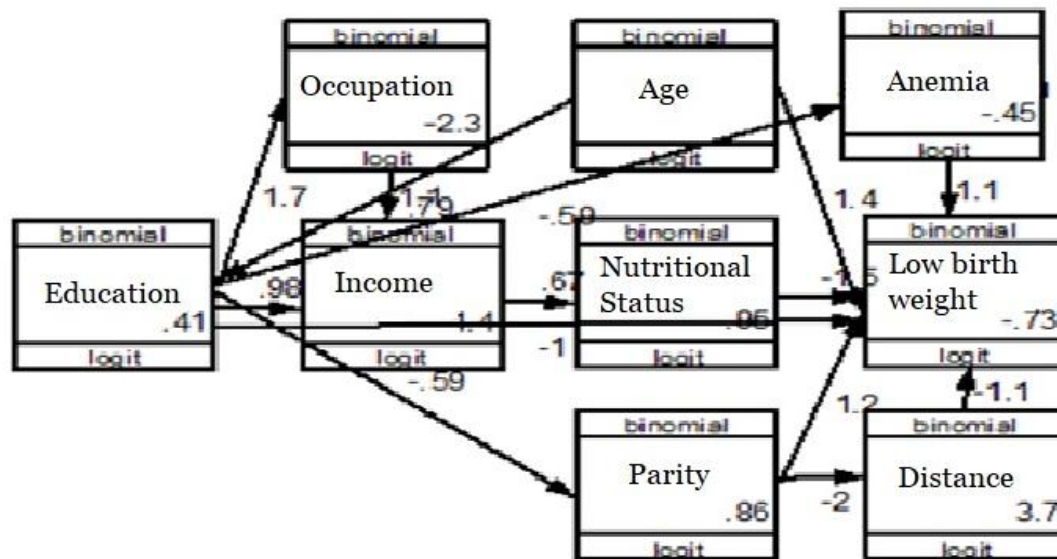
binomial
Occupation
-2.3
logit

binomial
Age
logit

binomial
Anemia
-.45
logit

1.7
1.1
.79
-.50
1.4
1.1

binomial
Education
.41
logit

.98

binomial
Income
1.4
logit

.67

binomial
Nutritional Status
.05
logit

-1.5

binomial
Low birth weight
-.73
logit

-1
-.59
1.2
-1.1

binomial
Parity
.86
logit

-2

binomial
Distance
3.7
logit